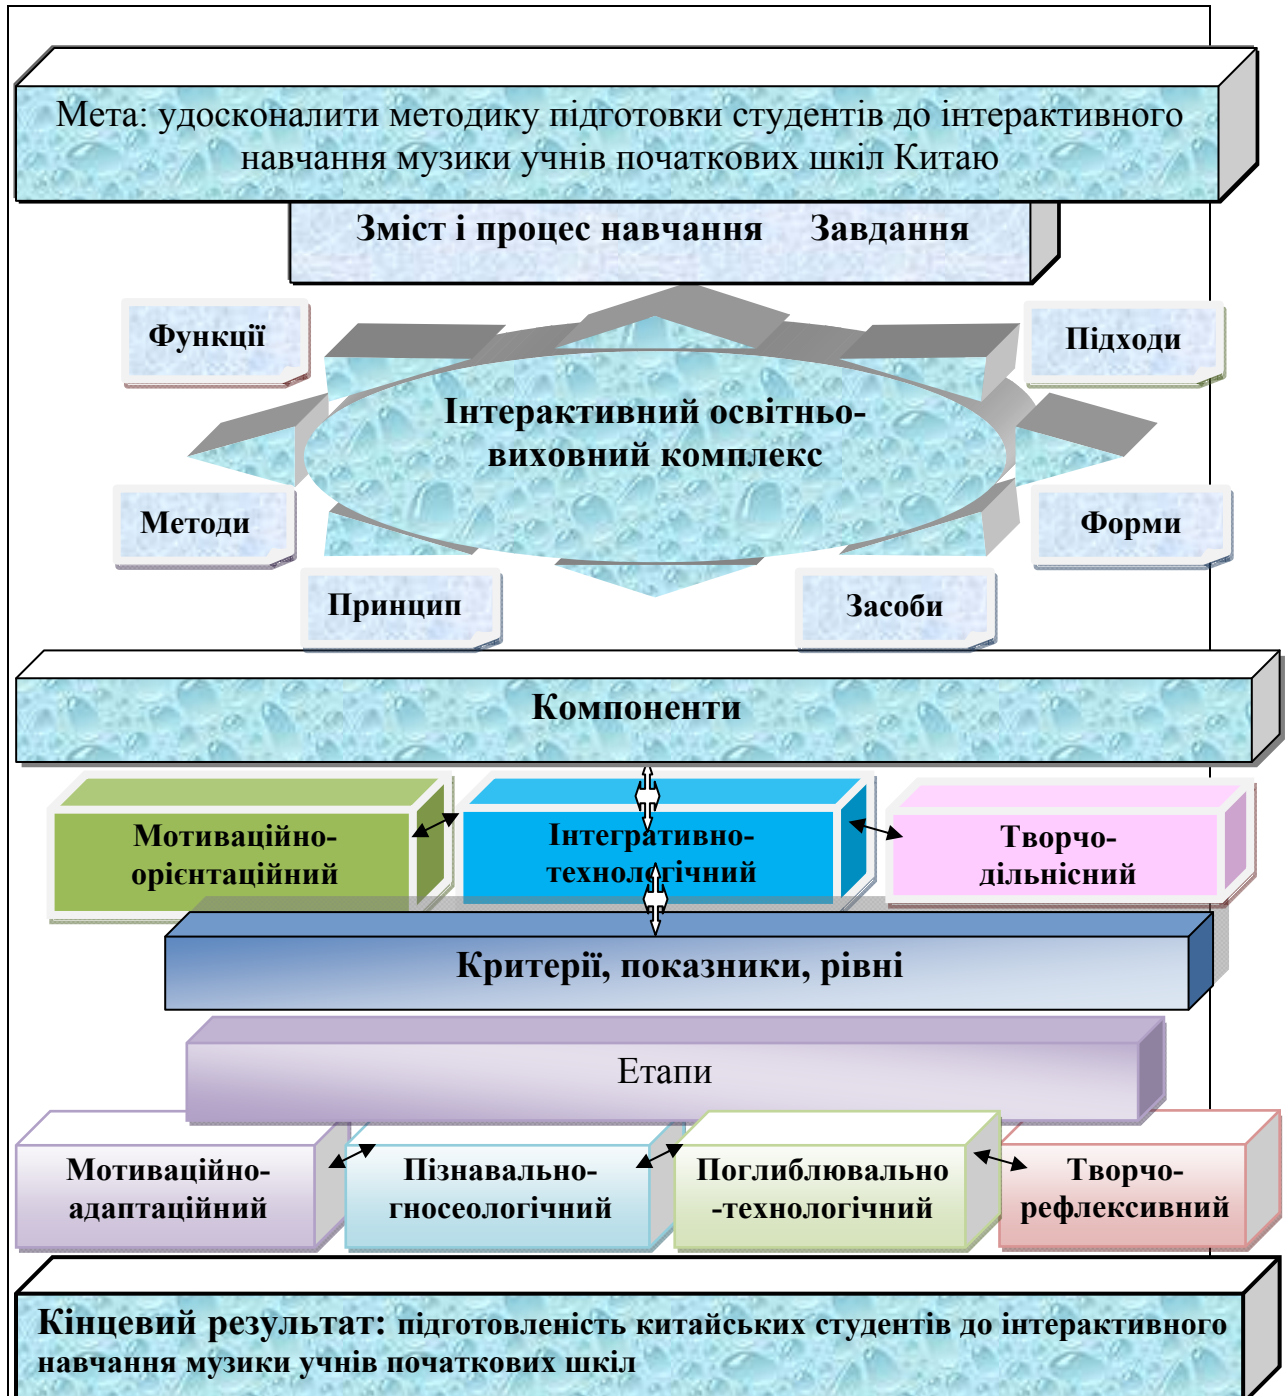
Мета: удосконалити методику підготовки студентів до інтерактивного навчання музики учнів початкових шкіл Китаю

Зміст і процес навчання Завдання

Функції

Підходи

Інтерактивний освітньо-виховний комплекс

Методи

Форми

Принцип

Засоби

Компоненти

Мотиваційно-орієнтаційний

Інтегративно-технологічний

Творчо-дільнісний

Критерії, показники, рівні

Етапи

Мотиваційно-адаптаційний

Пізнавально-гносеологічний

Поглиблювально-технологічний

Творчо-рефлексивний

Кінцевий результат: підготовленість китайських студентів до інтерактивного навчання музики учнів початкових шкіл